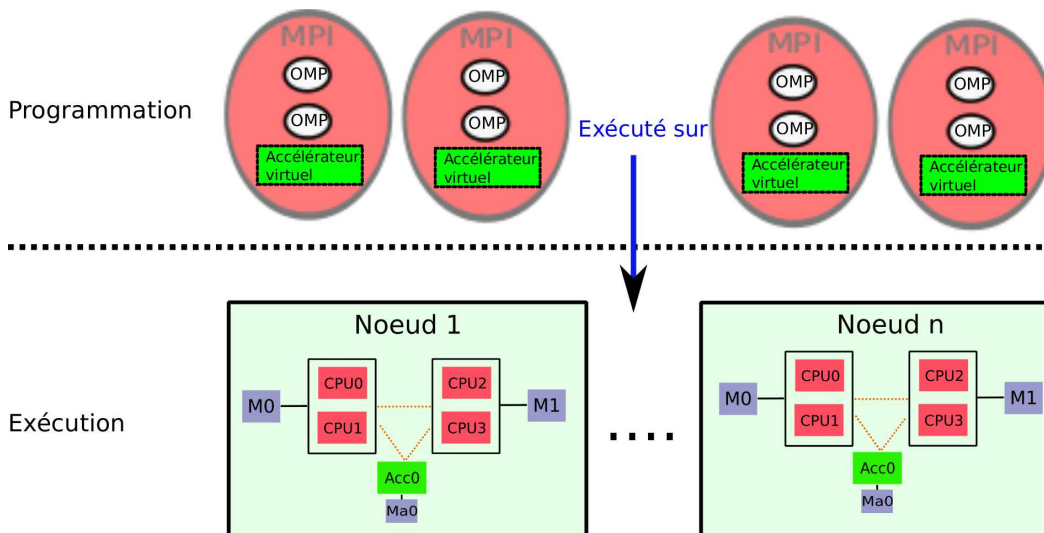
Programmation

MPI
OMP
OMP
Accélérateur virtuel

MPI
OMP
OMP
Accélérateur virtuel

Exécuté sur

MPI
OMP
OMP
Accélérateur virtuel

MPI
OMP
OMP
Accélérateur virtuel

Exécution

Noeud 1
M0
CPU0
CPU1
CPU2
CPU3
M1
Acc0
Ma0

....

Noeud n
M0
CPU0
CPU1
CPU2
CPU3
M1
Acc0
Ma0